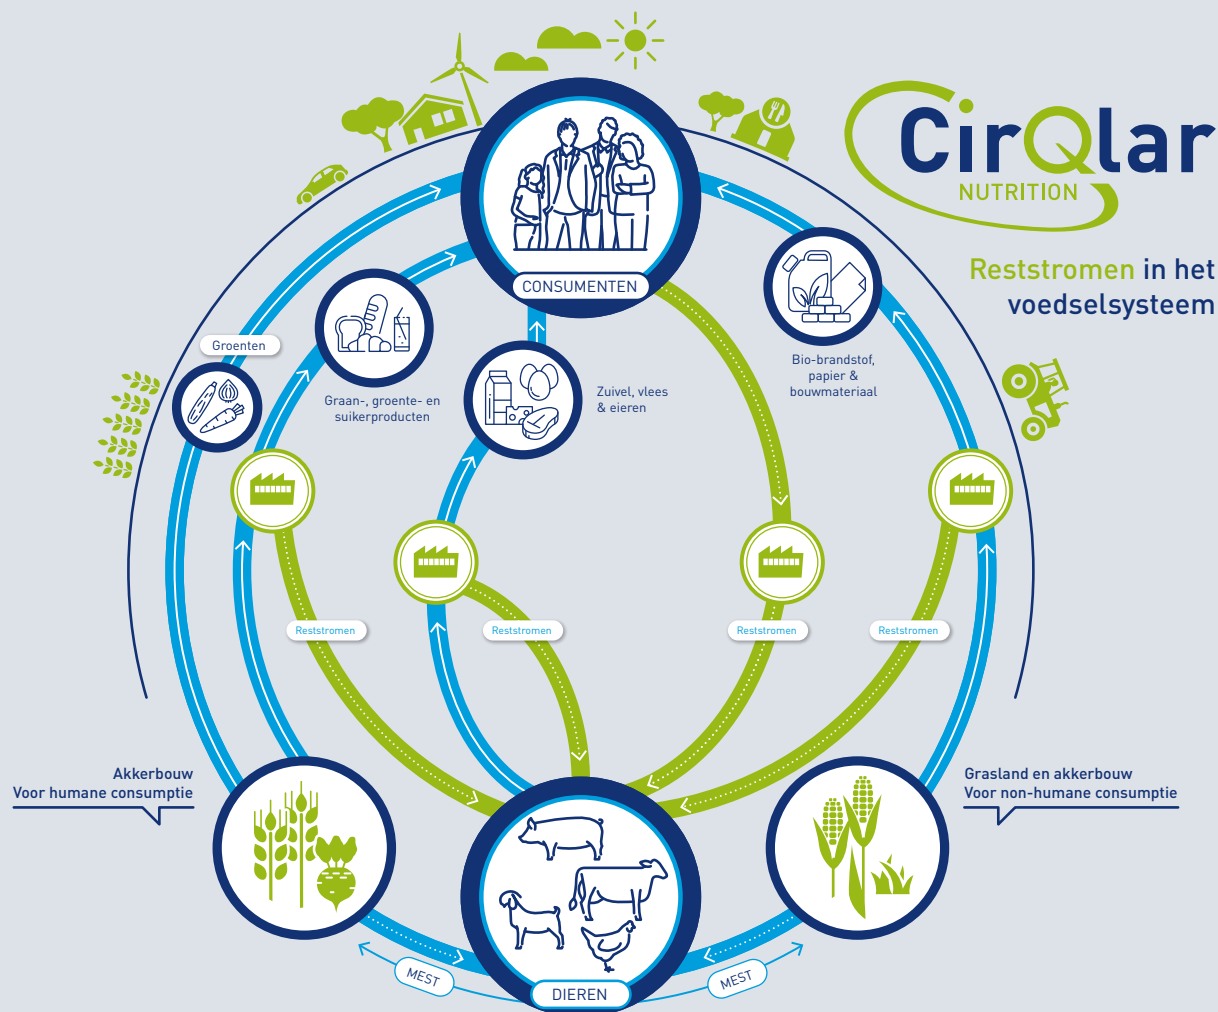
CirQlar
NUTRITION

Reststromen in het voedselsysteem

CONSUMENTEN

Groenten

Graan-, groente- en suikerproducten

Zuivel, vlees & eieren

Bio-brandstof, papier & bouwmateriaal

Reststromen

Reststromen

Reststromen

Reststromen

Akkerbouw
Voor humane consumptie

Grasland en akkerbouw
Voor non-humane consumptie

MEST

MEST

DIEREN